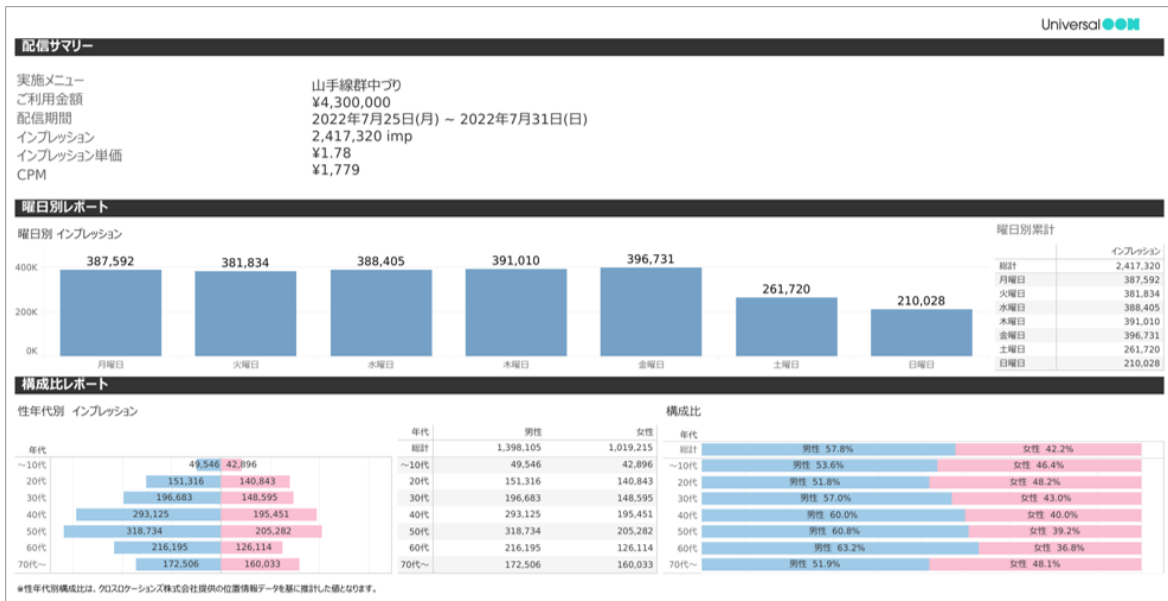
Universal OON

配信サマリー

実施メニュー　山手線群中づり
ご利用金額　¥4,300,000
配信期間　2022年7月25日(月) ~ 2022年7月31日(日)
インプレッション　2,417,320 imp
インプレッション単価　¥1.78
CPM　¥1,779

曜日別レポート

曜日別 インプレッション

400K
200K
0K

| 月曜日 | 火曜日 | 水曜日 | 木曜日 | 金曜日 | 土曜日 | 日曜日 |
|---|---|---|---|---|---|---|
| 387,592 | 381,834 | 388,405 | 391,010 | 396,731 | 261,720 | 210,028 |

曜日別累計

| | インプレッション |
|---|---|
| 総計 | 2,417,320 |
| 月曜日 | 387,592 |
| 火曜日 | 381,834 |
| 水曜日 | 388,405 |
| 木曜日 | 391,010 |
| 金曜日 | 396,731 |
| 土曜日 | 261,720 |
| 日曜日 | 210,028 |

構成比レポート

性年代別 インプレッション

| 年代 | | |
|---|---|---|
| ~10代 | 49,546 | 42,896 |
| 20代 | 151,316 | 140,843 |
| 30代 | 196,683 | 148,595 |
| 40代 | 293,125 | 195,451 |
| 50代 | 318,734 | 205,282 |
| 60代 | 216,195 | 126,114 |
| 70代~ | 172,506 | 160,033 |

| 年代 | 男性 | 女性 |
|---|---|---|
| 総計 | 1,398,105 | 1,019,215 |
| ~10代 | 49,546 | 42,896 |
| 20代 | 151,316 | 140,843 |
| 30代 | 196,683 | 148,595 |
| 40代 | 293,125 | 195,451 |
| 50代 | 318,734 | 205,282 |
| 60代 | 216,195 | 126,114 |
| 70代~ | 172,506 | 160,033 |

構成比

| 年代 | | |
|---|---|---|
| 総計 | 男性 57.8% | 女性 42.2% |
| ~10代 | 男性 53.6% | 女性 46.4% |
| 20代 | 男性 51.8% | 女性 48.2% |
| 30代 | 男性 57.0% | 女性 43.0% |
| 40代 | 男性 60.0% | 女性 40.0% |
| 50代 | 男性 60.8% | 女性 39.2% |
| 60代 | 男性 63.2% | 女性 36.8% |
| 70代~ | 男性 51.9% | 女性 48.1% |

※性年代別構成比は、クロスロケーションズ株式会社提供の位置情報データを基に推計した値となります。